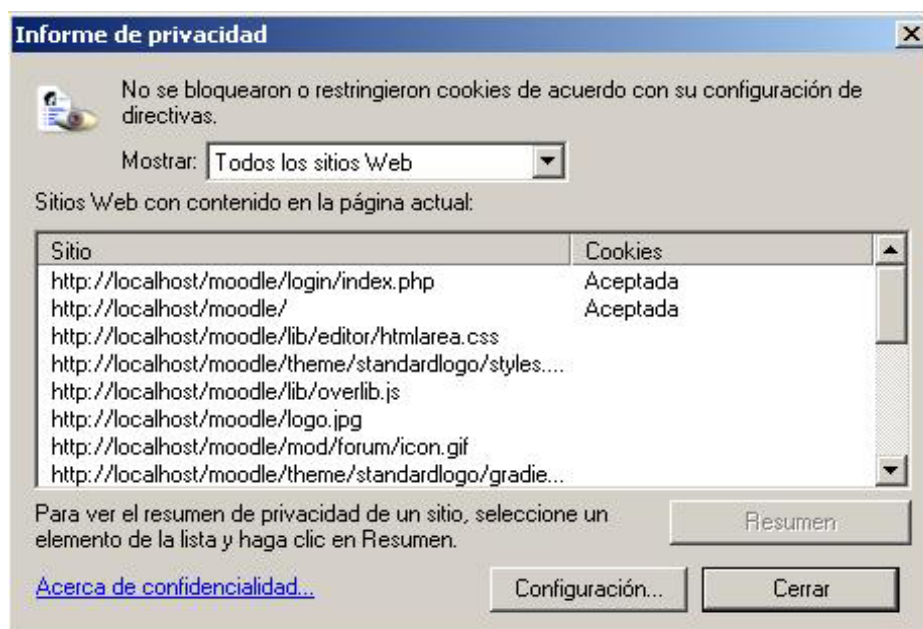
Informe de privacidad

No se bloquearon o restringieron cookies de acuerdo con su configuración de directivas.

Mostrar: Todos los sitios Web

Sitios Web con contenido en la página actual:

| Sitio | Cookies |
|---|---|
| http://localhost/moodle/login/index.php | Aceptada |
| http://localhost/moodle/ | Aceptada |
| http://localhost/moodle/lib/editor/htmlarea.css | |
| http://localhost/moodle/theme/standardlogo/styles.... | |
| http://localhost/moodle/lib/overlib.js | |
| http://localhost/moodle/logo.jpg | |
| http://localhost/moodle/mod/forum/icon.gif | |
| http://localhost/moodle/theme/standardlogo/gradie... | |

Para ver el resumen de privacidad de un sitio, seleccione un elemento de la lista y haga clic en Resumen.

Resumen

Acerca de confidencialidad...

Configuración...

Cerrar